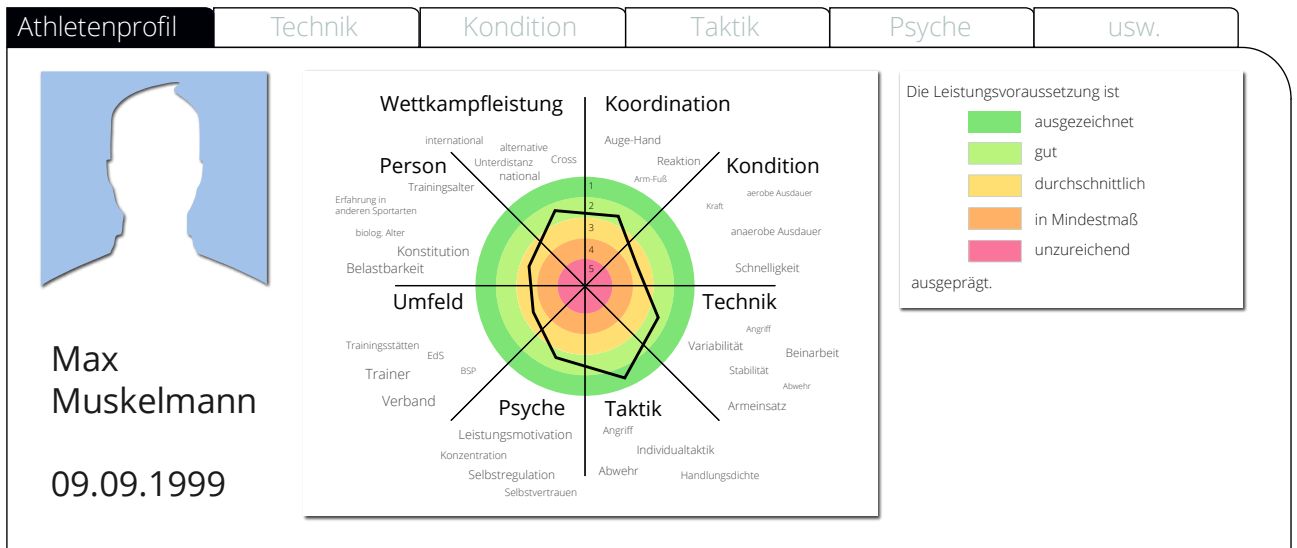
Athletenprofil | Technik | Kondition | Taktik | Psyche | usw.

Max Muskelmann

09.09.1999

Wettkampfleistung
Koordination
international
alternative
Unterdistanz
Cross
national
Auge-Hand
Reaktion
Arm-Fuß
Person
Trainingsalter
Kondition
aerobe Ausdauer
Kraft
Erfahrung in anderen Sportarten
biolog. Alter
anaerobe Ausdauer
Konstitution
Belastbarkeit
Schnelligkeit
1
2
3
4
5
Umfeld
Technik
Angriff
Trainingsstätten
EdS
Variabilität
Beinarbeit
Trainer
BSP
Stabilität
Abwehr
Verband
Psyche
Taktik
Armeinsatz
Angriff
Leistungsmotivation
Individualtaktik
Konzentration
Abwehr
Selbstregulation
Handlungsdichte
Selbstvertrauen

Die Leistungsvoraussetzung ist
ausgezeichnet
gut
durchschnittlich
in Mindestmaß
unzureichend
ausgeprägt.